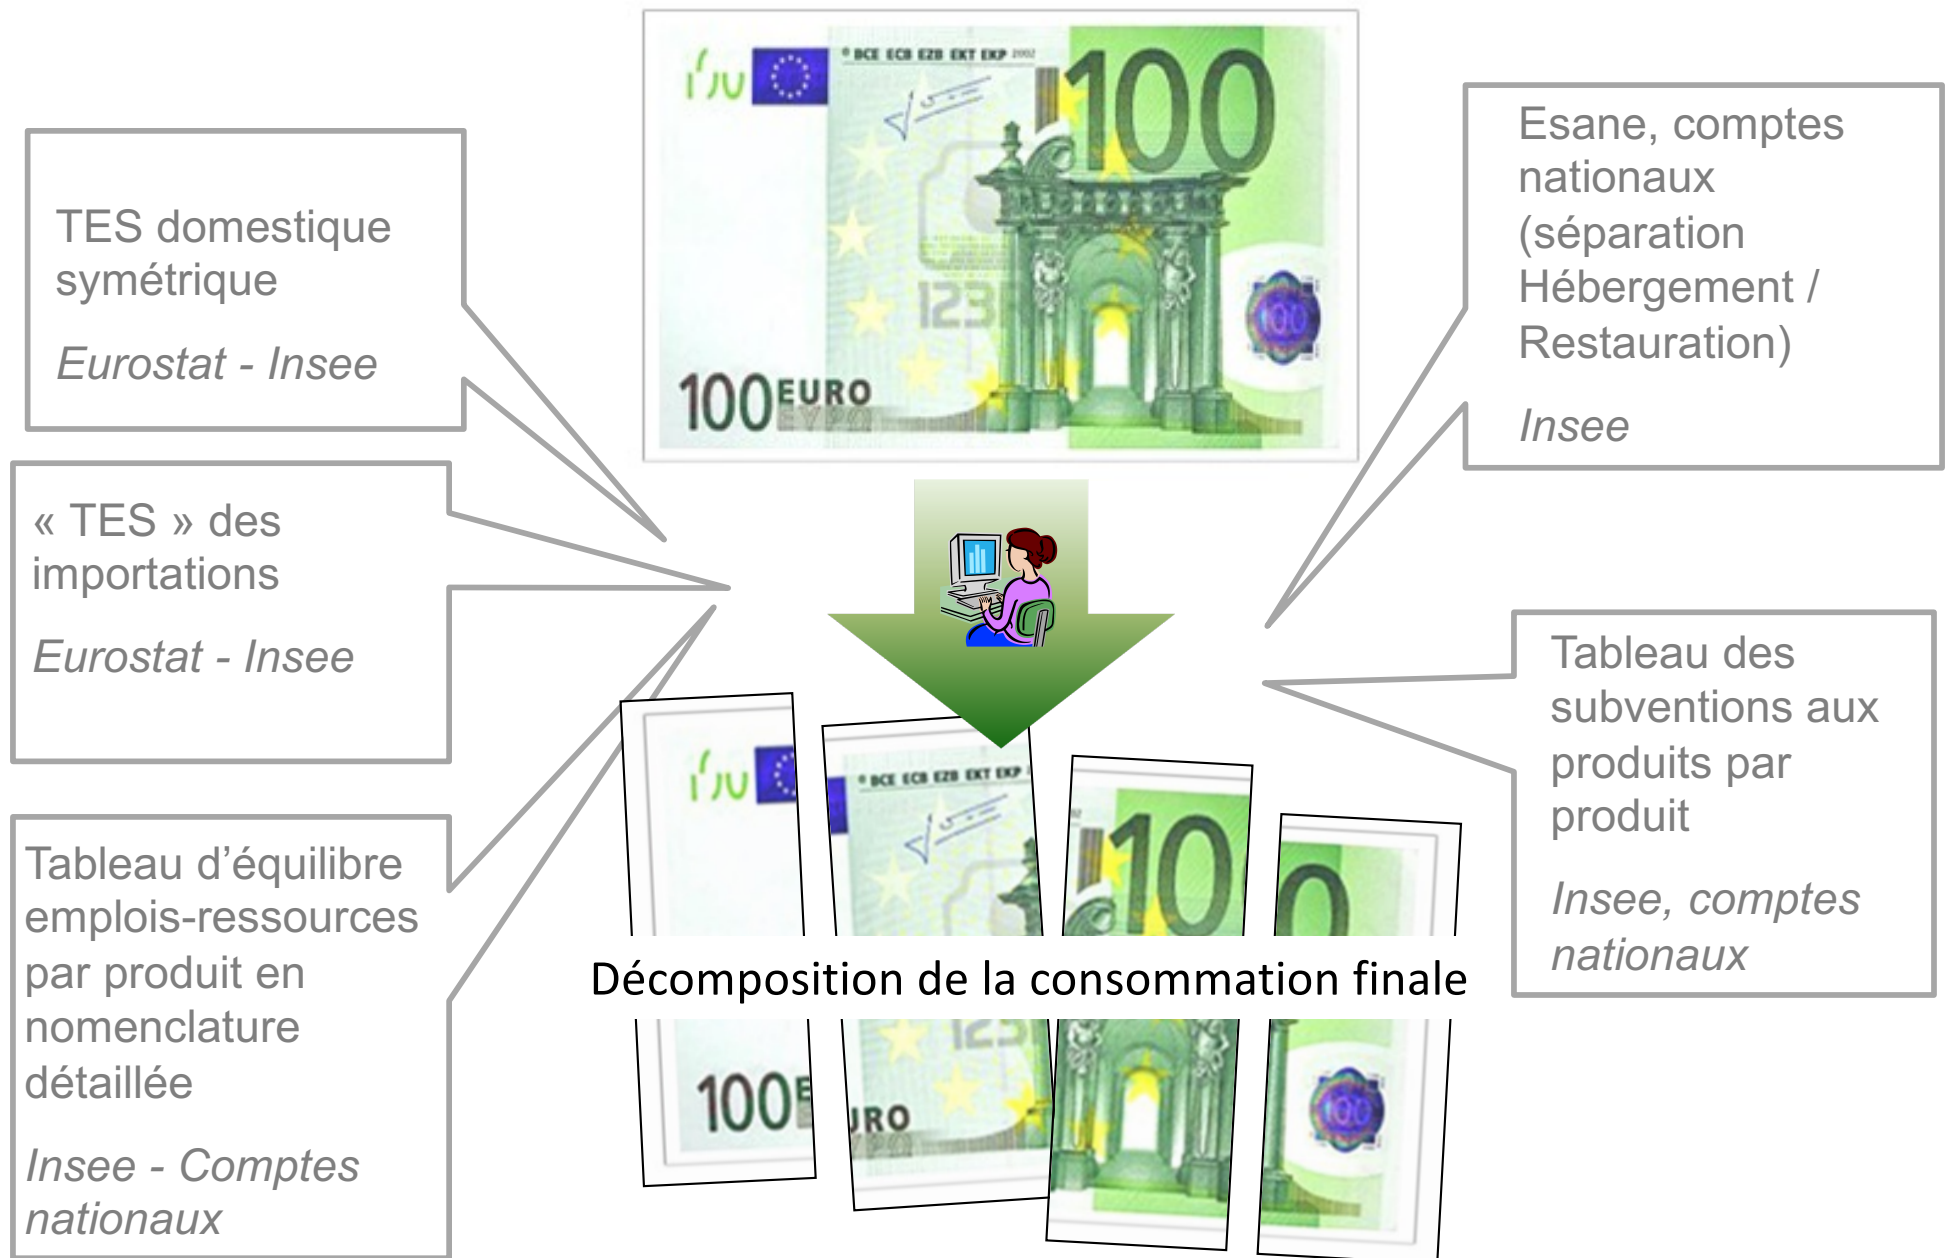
TES domestique symétrique

Eurostat - Insee

« TES » des importations

Eurostat - Insee

Tableau d'équilibre emplois-ressources par produit en nomenclature détaillée

Insee - Comptes nationaux

BCE ECB EZB EKT EKP 2002

100

100 EURO

Esane, comptes nationaux (séparation Hébergement / Restauration)

Insee

Tableau des subventions aux produits par produit

Insee, comptes nationaux

Décomposition de la consommation finale